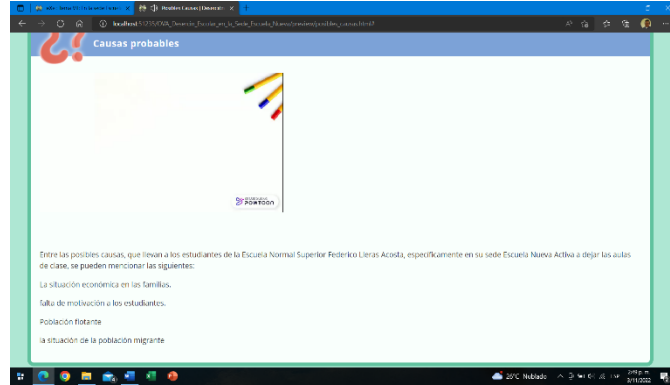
Posibles Causas | Deserción
localhost:51235/OVA_Deserción_Escolar_en_la_Sede_Escuela_Nueva/posibles_causas.html

Causas probables

PORTOON

Entre las posibles causas, que llevan a los estudiantes de la Escuela Normal Superior Federico Lleras Acosta, específicamente en su sede Escuela Nueva Activa a dejar las aulas de clase, se pueden mencionar las siguientes:

La situación económica en las familias.

falta de motivación a los estudiantes.

Población flotante

la situación de la población migrante

26°C Nublado
2:59 p. m.
3/11/2022